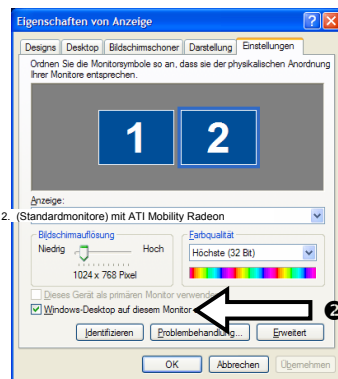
Eigenschaften von Anzeige

Designs | Desktop | Bildschirmschoner | Darstellung | Einstellungen

Ordnen Sie die Monitorsymbole so an, dass sie der physikalischen Anordnung Ihrer Monitore entsprechen.

1 2

Anzeige:

2. (Standardmonitore) mit ATI Mobility Radeon

Bildschirmauflösung

Niedrig Hoch

1024 x 768 Pixel

Farbqualität

Höchste (32 Bit)

Dieses Gerät als primären Monitor verwende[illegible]

Windows-Desktop auf diesem Monitor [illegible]

2

Identifizieren | Problembehandlung... | Erweitert

OK | Abbrechen | Übernehmen